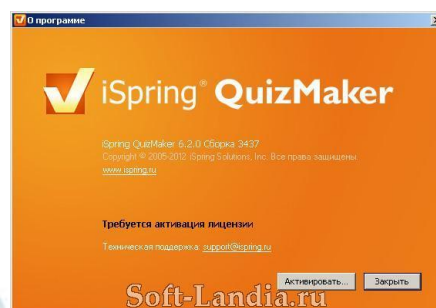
О программе

iSpring® QuizMaker

iSpring QuizMaker 6.2.0 Сборка 3437
Copyright © 2005-2012 iSpring Solutions, Inc. Все права защищены
www.ispring.ru

Требуется активация лицензии

Техническая поддержка: support@ispring.ru

Активировать...
Закрыть

Soft-Landia.ru